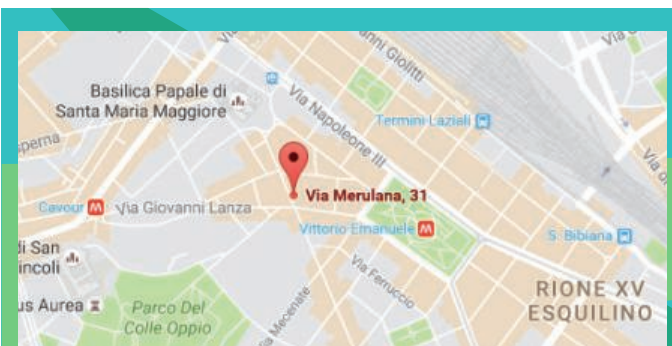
anni Giolitti

Basilica Papale di Santa Maria Maggiore

Via Napoleone III

Termini Laziali

sperna

Via Merulana, 31

Cavour

Via Giovanni Lanza

Vittorio Emanuele

S. Bibiana

di San Vincoli

Via Ferruccio

RIONE XV ESQUILINO

us Aurea

Parco Del Colle Oppio

Via Mecenate